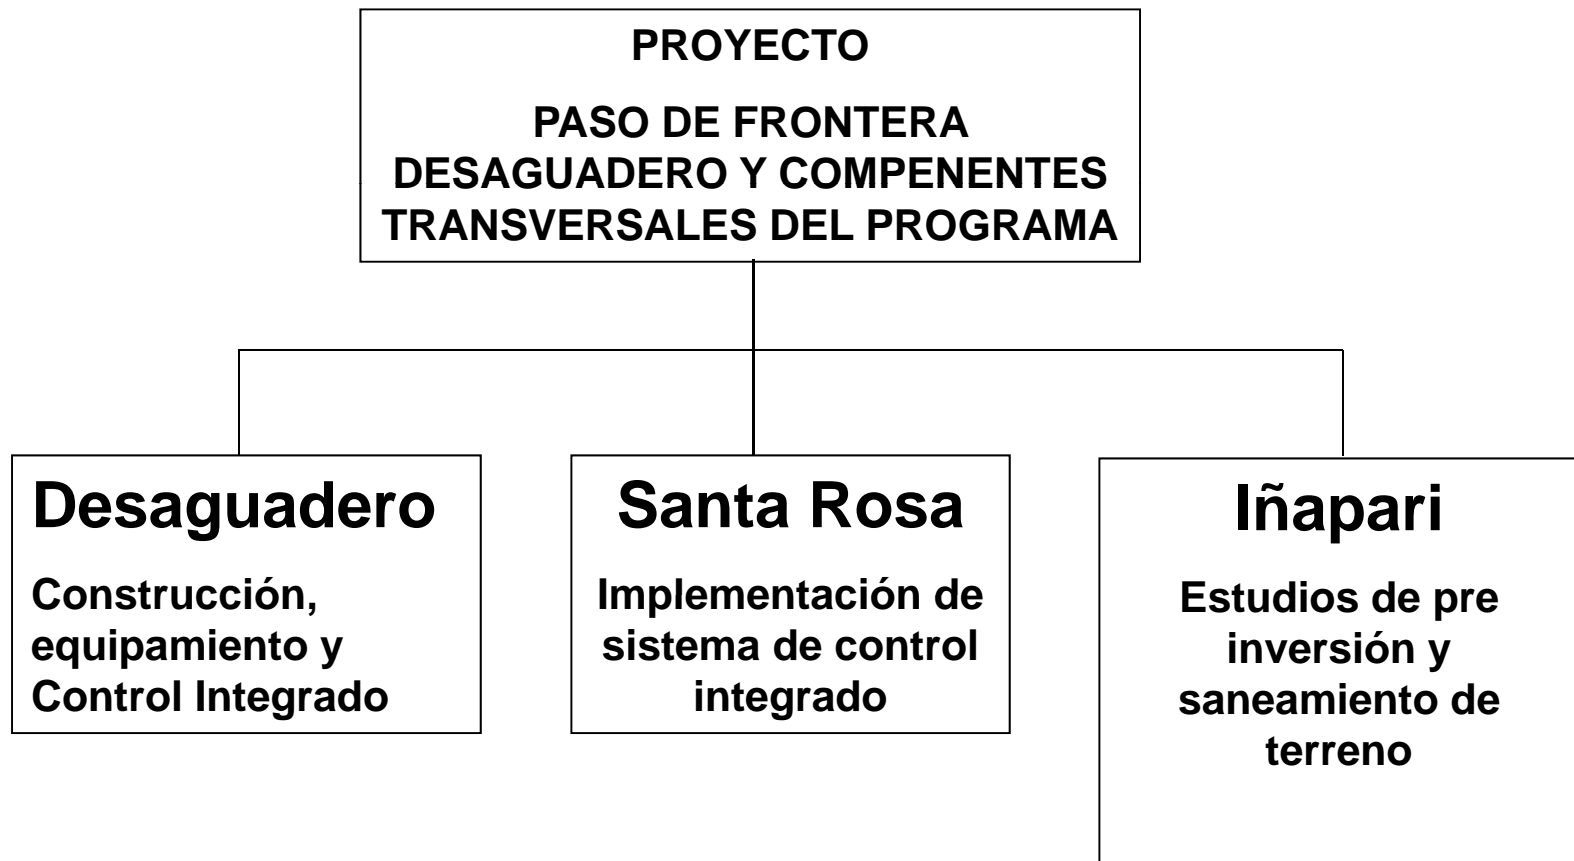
PROYECTO

PASO DE FRONTERA DESAGUADERO Y COMPENENTES TRANSVERSALES DEL PROGRAMA

Desaguadero

Construcción, equipamiento y Control Integrado

Santa Rosa

Implementación de sistema de control integrado

Iñapari

Estudios de pre inversión y saneamiento de terreno